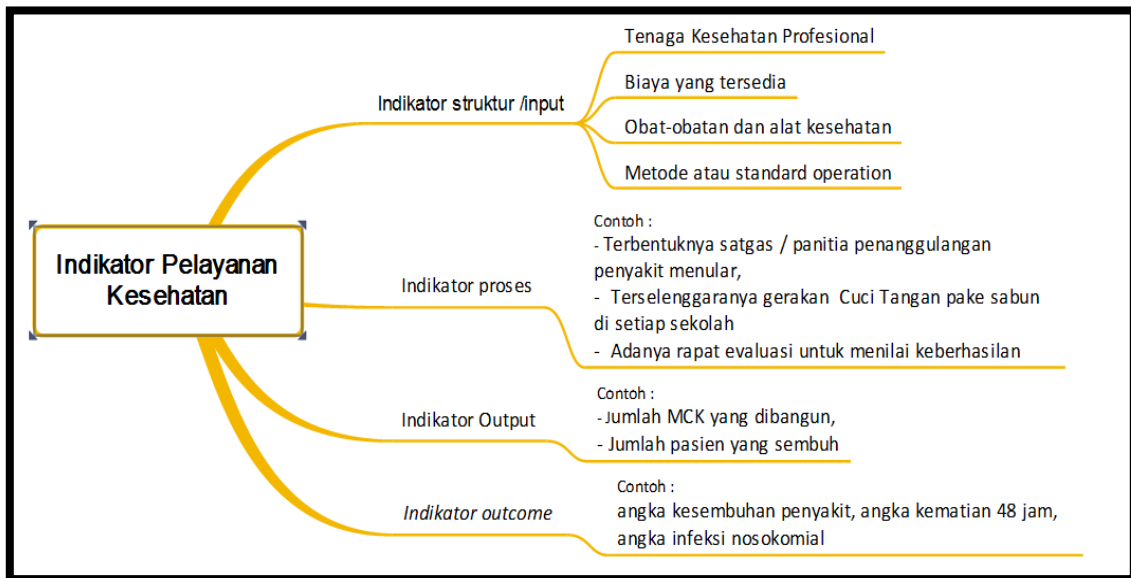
Indikator Pelayanan Kesehatan

Indikator struktur /input

Tenaga Kesehatan Profesional

Biaya yang tersedia

Obat-obatan dan alat kesehatan

Metode atau standard operation

Indikator proses

Contoh :
- Terbentuknya satgas / panitia penanggulangan penyakit menular,
- Terselenggaranya gerakan Cuci Tangan pake sabun di setiap sekolah
- Adanya rapat evaluasi untuk menilai keberhasilan

Indikator Output

Contoh :
- Jumlah MCK yang dibangun,
- Jumlah pasien yang sembuh

Indikator outcome

Contoh :
angka kesembuhan penyakit, angka kematian 48 jam, angka infeksi nosokomial